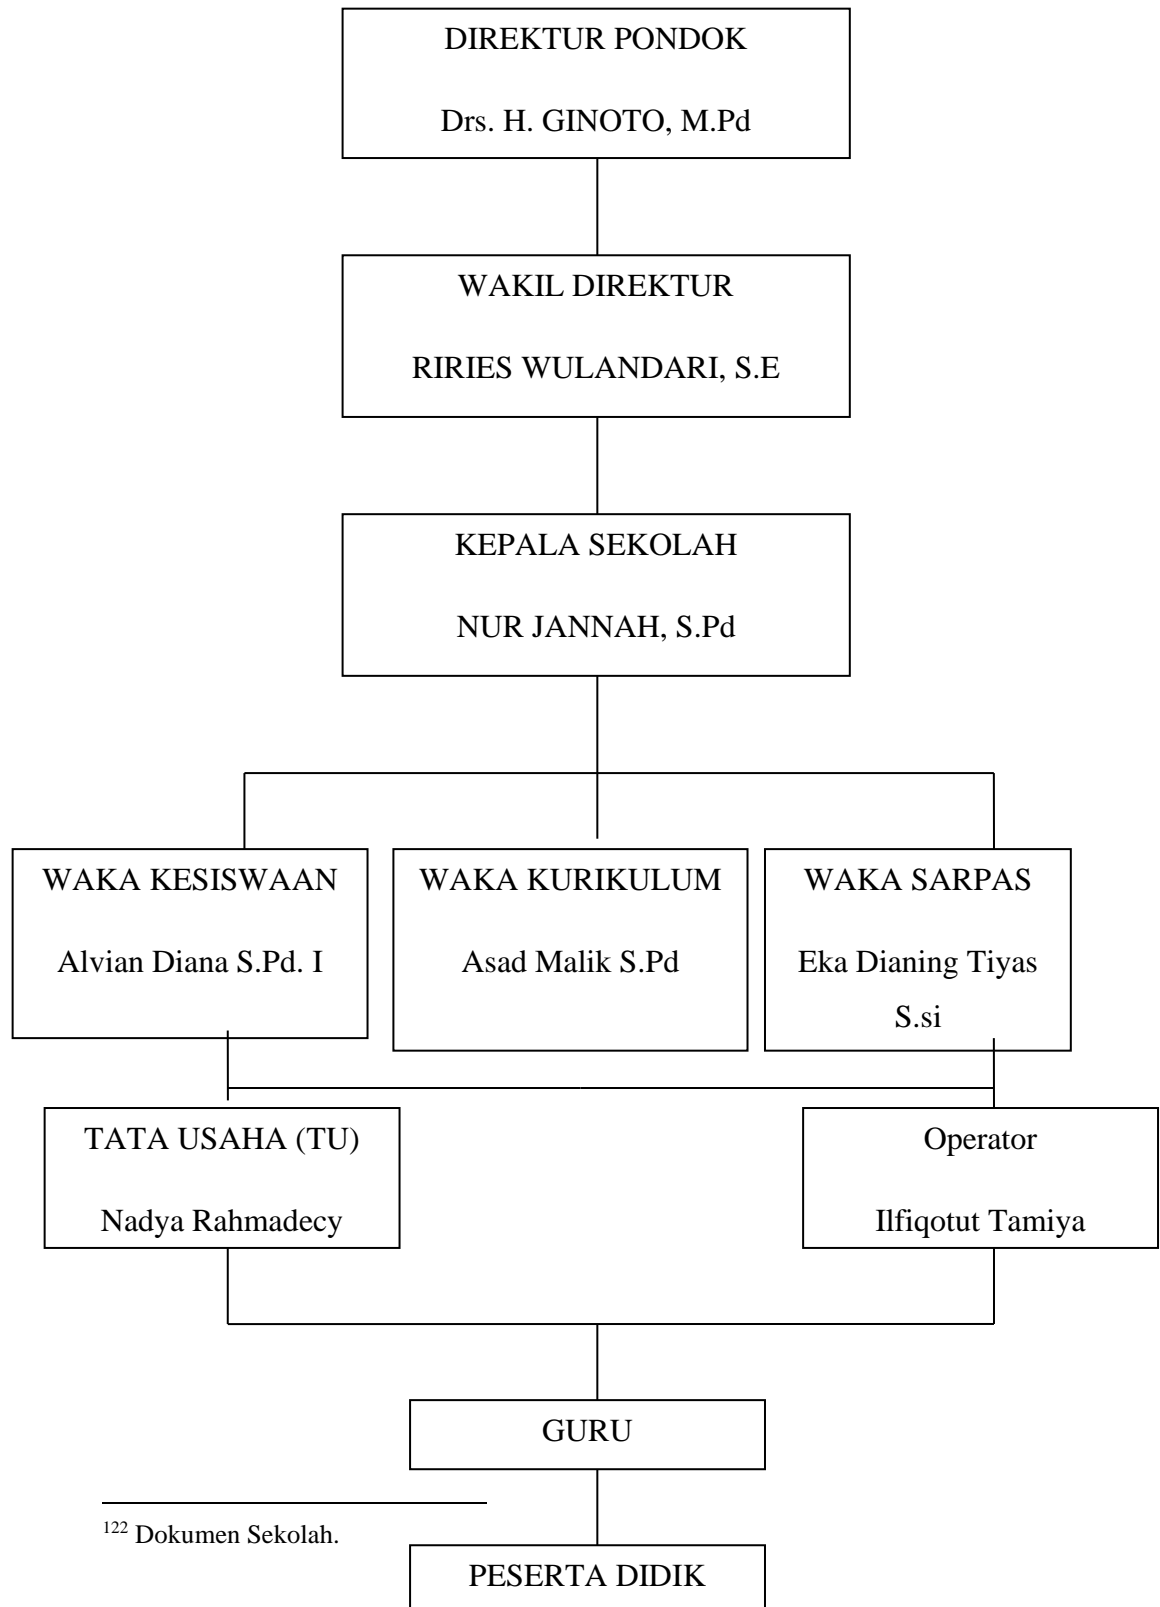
DIREKTUR PONDOK

Drs. H. GINOTO, M.Pd

WAKIL DIREKTUR

RIRIES WULANDARI, S.E

KEPALA SEKOLAH

NUR JANNAH, S.Pd

WAKA KESISWAAN

Alvian Diana S.Pd. I

WAKA KURIKULUM

Asad Malik S.Pd

WAKA SARPAS

Eka Dianing Tiyas S.si

TATA USAHA (TU)

Nadya Rahmadecy

Operator

Ilfiqotut Tamiya

GURU

PESERTA DIDIK

$^{122}$ Dokumen Sekolah.